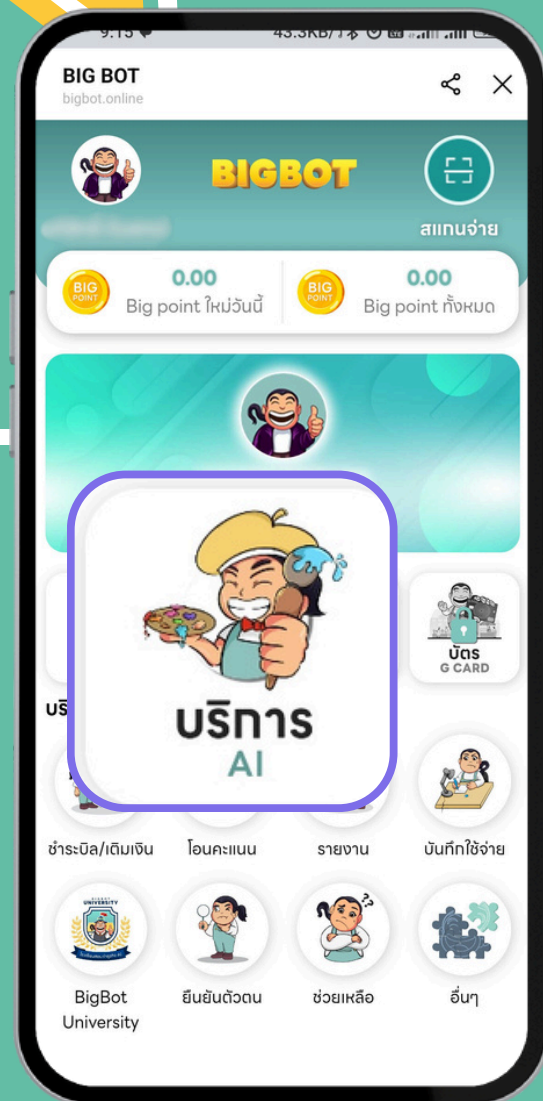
9:15 43.3KB/s

BIG BOT
bigbot.online

BIGBOT

สแกนจ่าย

BIG POINT 0.00 Big point ใหม่วันนี้

BIG POINT 0.00 Big point ทั้งหมด

บัตร
G CARD

บริ

บริการ
AI

ชำระบิล/เติมเงิน

โอนคะแนน

รายงาน

บันทึกใช้จ่าย

UNIVERSITY

BigBot University

ยืนยันตัวตน

ช่วยเหลือ

อื่นๆ